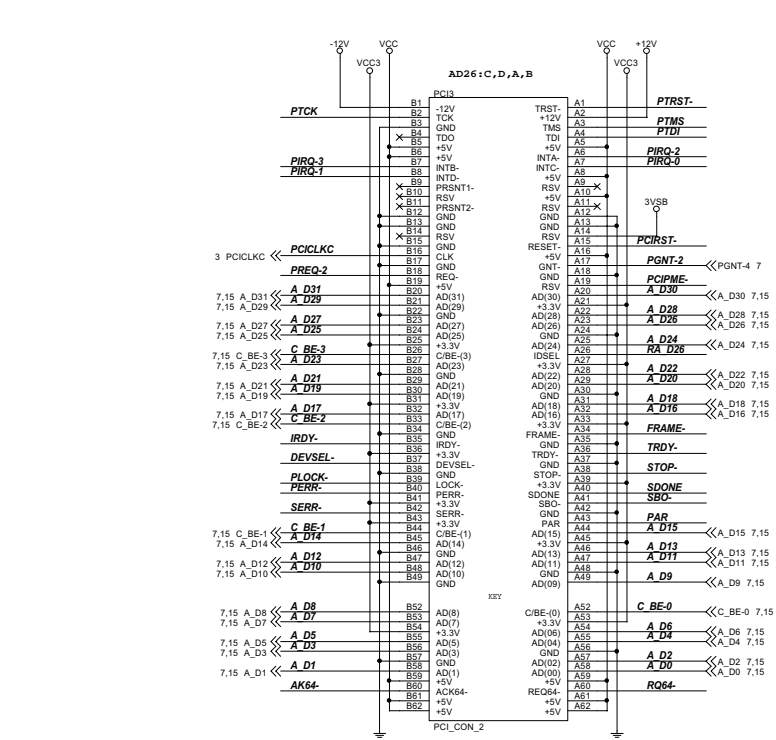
-12V VCC VCC3
VCC +12V VCC3
AD26:C,D,A,B
PCI3

| | | | | | |
|---|---|---|---|---|---|
| PTCK | B1 | -12V | TRST- | A1 | PTRST- |
| | B2 | TCK | +12V | A2 | |
| | B3 | GND | TMS | A3 | PTMS |
| | B4 | TDO | TDI | A4 | PTDI |
| | B5 | +5V | +5V | A5 | |
| | B6 | +5V | INTA- | A6 | PIRQ-2 |
| PIRQ-3 | B7 | INTB- | INTC- | A7 | PIRQ-0 |
| PIRQ-1 | B8 | INTD- | +5V | A8 | |
| | B9 | PRSNT1- | RSV | A9 | |
| | B10 | RSV | +5V | A10 | |
| | B11 | PRSNT2- | RSV | A11 | |
| | B12 | GND | GND | A12 | |
| | B13 | GND | GND | A13 | |
| | B14 | RSV | RSV | A14 | |
| | B15 | GND | RESET- | A15 | PCIRST- |
| 3 PCICLKC PCICLKC | B16 | CLK | +5V | A16 | |
| | B17 | GND | GNT- | A17 | PGNT-2 PGNT-4 7 |
| PREQ-2 | B18 | REQ- | GND | A18 | |
| | B19 | +5V | RSV | A19 | PCIPME- |
| A_D31 | B20 | AD(31) | AD(30) | A20 | A_D30 A_D30 7,15 |
| 7,15 A_D31 A_D29 | B21 | AD(29) | +3.3V | A21 | |
| 7,15 A_D29 | B22 | GND | AD(28) | A22 | A_D28 A_D28 7,15 |
| A_D27 | B23 | AD(27) | AD(26) | A23 | A_D26 A_D26 7,15 |
| 7,15 A_D27 A_D25 | B24 | AD(25) | GND | A24 | |
| 7,15 A_D25 | B25 | +3.3V | AD(24) | A25 | A_D24 A_D24 7,15 |
| C_BE-3 | B26 | C/BE-(3) | IDSEL | A26 | RA_D26 |
| 7,15 C_BE-3 A_D23 | B27 | AD(23) | +3.3V | A27 | |
| 7,15 A_D23 | B28 | GND | AD(22) | A28 | A_D22 A_D22 7,15 |
| A_D21 | B29 | AD(21) | AD(20) | A29 | A_D20 A_D20 7,15 |
| 7,15 A_D21 A_D19 | B30 | AD(19) | GND | A30 | |
| 7,15 A_D19 | B31 | +3.3V | AD(18) | A31 | A_D18 A_D18 7,15 |
| A_D17 | B32 | AD(17) | AD(16) | A32 | A_D16 A_D16 7,15 |
| 7,15 A_D17 C_BE-2 | B33 | C/BE-(2) | +3.3V | A33 | |
| 7,15 C_BE-2 | B34 | GND | FRAME- | A34 | FRAME- |
| IRDY- | B35 | IRDY- | GND | A35 | TRDY- |
| | B36 | +3.3V | TRDY- | A36 | |
| DEVSEL- | B37 | DEVSEL- | GND | A37 | STOP- |
| | B38 | GND | STOP- | A38 | |
| PLOCK- | B39 | LOCK- | +3.3V | A39 | SDONE |
| PERR- | B40 | PERR- | SDONE | A40 | SBO- |
| | B41 | +3.3V | SBO- | A41 | |
| SERR- | B42 | SERR- | GND | A42 | PAR |
| | B43 | +3.3V | PAR | A43 | |
| C_BE-1 | B44 | C/BE-(1) | AD(15) | A44 | A_D15 A_D15 7,15 |
| 7,15 C_BE-1 A_D14 | B45 | AD(14) | +3.3V | A45 | |
| 7,15 A_D14 | B46 | GND | AD(13) | A46 | A_D13 A_D13 7,15 |
| A_D12 | B47 | AD(12) | AD(11) | A47 | A_D11 A_D11 7,15 |
| 7,15 A_D12 A_D10 | B48 | AD(10) | GND | A48 | |
| 7,15 A_D10 | B49 | GND | AD(09) | A49 | A_D9 A_D9 7,15 |
| A_D8 | B52 | AD(8) | C/BE-(0) | A52 | C_BE-0 C_BE-0 7,15 |
| 7,15 A_D8 A_D7 | B53 | AD(7) | +3.3V | A53 | |
| 7,15 A_D7 | B54 | +3.3V | AD(06) | A54 | A_D6 A_D6 7,15 |
| A_D5 | B55 | AD(5) | AD(04) | A55 | A_D4 A_D4 7,15 |
| 7,15 A_D5 A_D3 | B56 | AD(3) | GND | A56 | |
| 7,15 A_D3 | B57 | GND | AD(02) | A57 | A_D2 A_D2 7,15 |
| A_D1 | B58 | AD(1) | AD(00) | A58 | A_D0 A_D0 7,15 |
| 7,15 A_D1 | B59 | +5V | +5V | A59 | |
| AK64- | B60 | ACK64- | REQ64- | A60 | RQ64- |
| | B61 | +5V | +5V | A61 | |
| | B62 | +5V | +5V | A62 | |

KEY
3VSB
PCI_CON_2